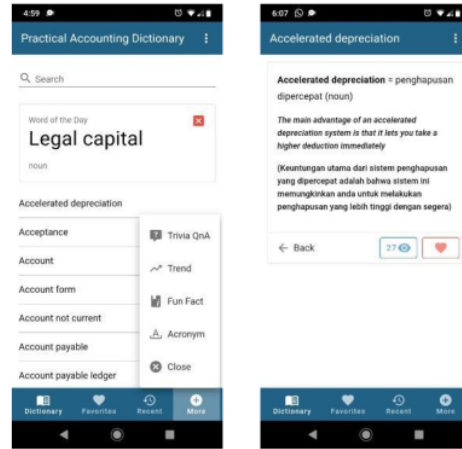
4:59

Practical Accounting Dictionary

Search

Word of the Day
Legal capital
noun

Accelerated depreciation
Acceptance
Account
Account form
Account not current
Account payable
Account payable ledger

Trivia QnA
Trend
Fun Fact
Acronym
Close

Dictionary Favorites Recent More

6:07

Accelerated depreciation

Accelerated depreciation = penghapusan dipercepat (noun)

The main advantage of an accelerated depreciation system is that it lets you take a higher deduction immediately

(Keuntungan utama dari sistem penghapusan yang dipercepat adalah bahwa sistem ini memungkinkan anda untuk melakukan penghapusan yang lebih tinggi dengan segera)

Back
27

Dictionary Favorites Recent More